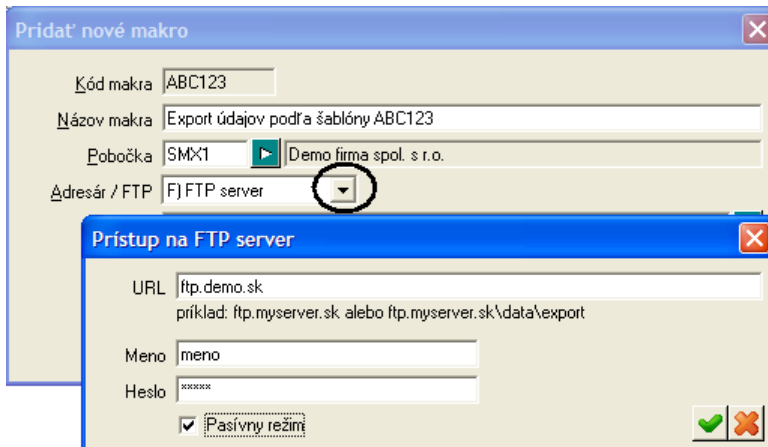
Pridať nové makro

Kód makra ABC123
Názov makra Export údajov podľa šablóny ABC123
Pobočka SMX1 Demo firma spol. s r.o.
Adresár / FTP F) FTP server

Prístup na FTP server

URL ftp.demo.sk
príklad: ftp.myserver.sk alebo ftp.myserver.sk\data\export

Meno meno
Heslo *****
Pasívny režim